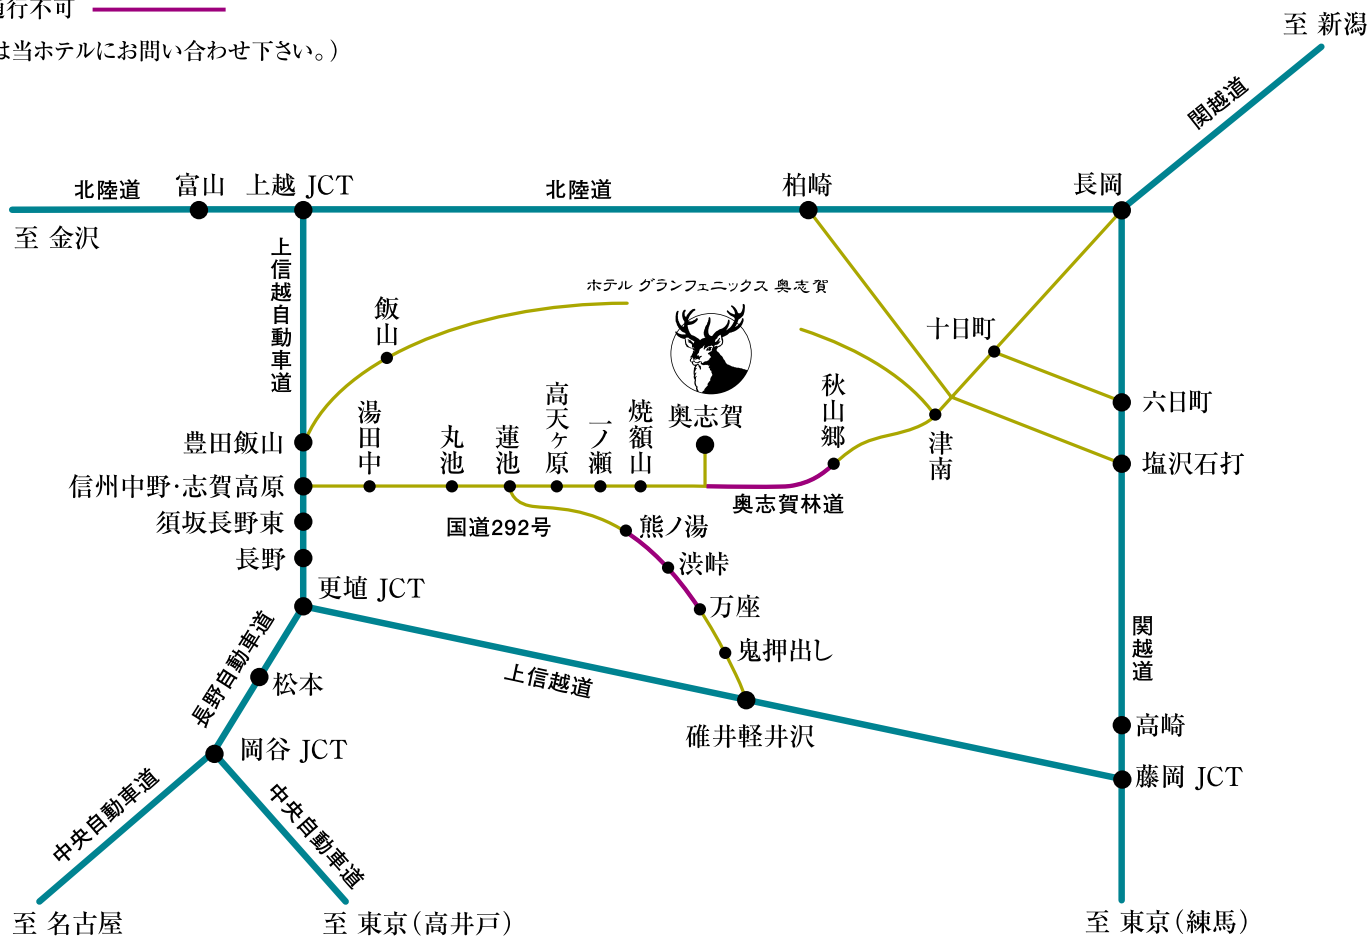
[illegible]通行不可
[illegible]は当ホテルにお問い合わせ下さい。）

至 新潟
関越道
北陸道 富山 上越 JCT 北陸道 柏崎 長岡
至 金沢
上信越自動車道
ホテル グランフェニックス 奥志賀
飯山
十日町
六日町
秋山郷
津南
塩沢石打
豊田飯山
湯田中
丸池
蓮池
高天ヶ原
一ノ瀬
焼額山
奥志賀
信州中野･志賀高原
奥志賀林道
須坂長野東
国道292号
熊ノ湯
長野
渋峠
更埴 JCT
万座
長野自動車道
松本
鬼押出し
上信越道
関越道
岡谷 JCT
碓井軽井沢
高崎
藤岡 JCT
中央自動車道
中央自動車道
至 名古屋
至 東京（高井戸）
至 東京（練馬）